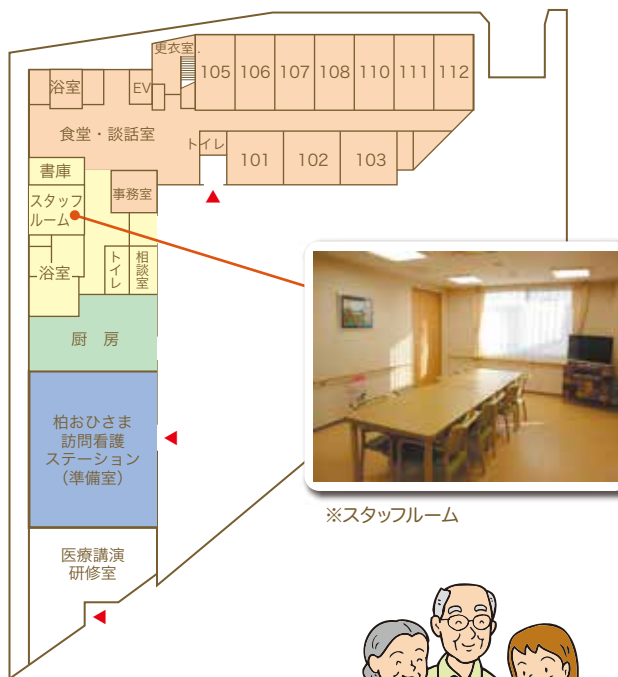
更衣室

浴室

EV

105 106 107 108 110 111 112

食堂・談話室

トイレ

101 102 103

書庫

事務室

スタッフルーム

浴室

トイレ

相談室

厨房

柏おひさま訪問看護ステーション（準備室）

医療講演研修室

※スタッフルーム